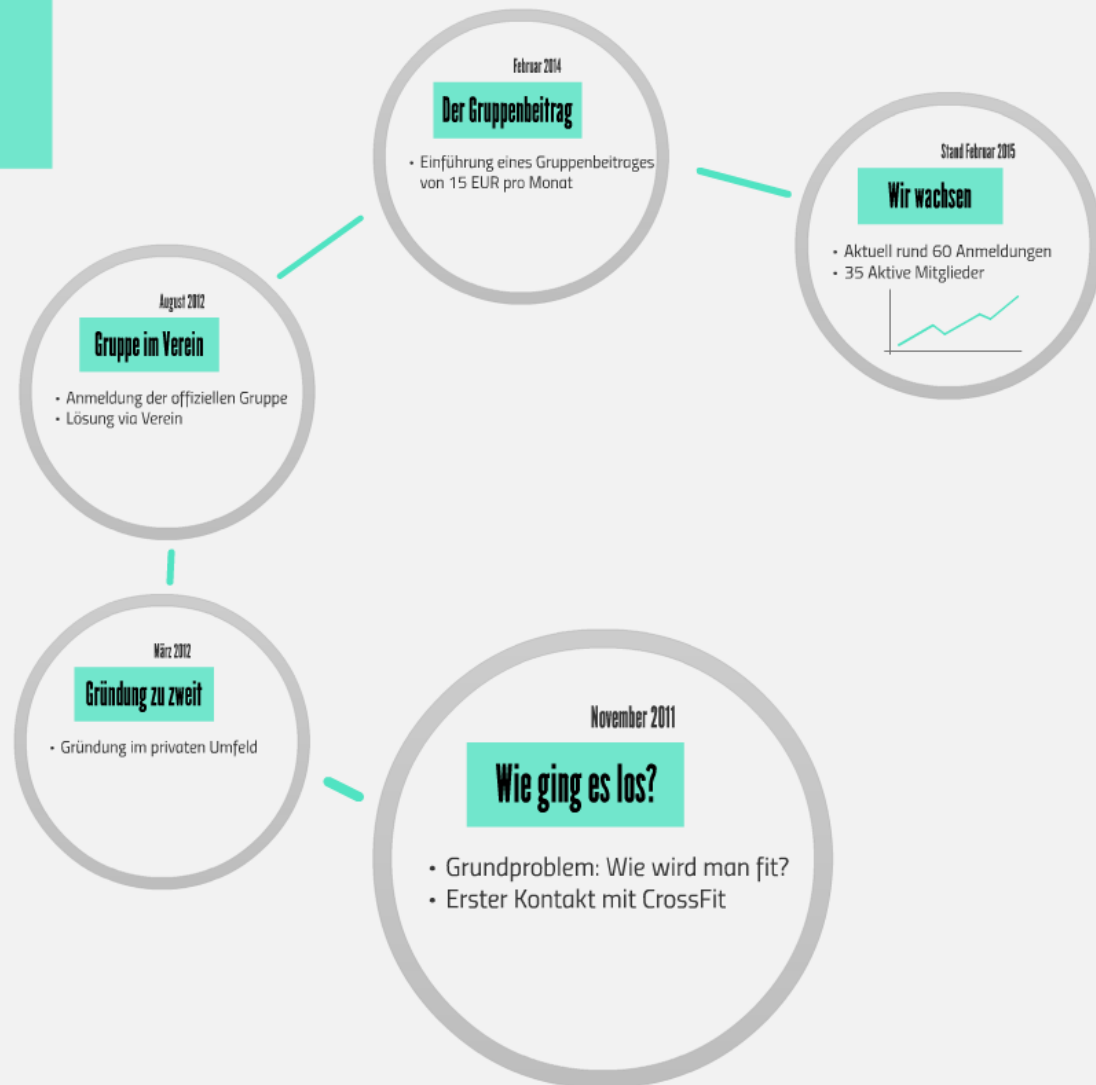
Februar 2014

Der Gruppenbeitrag

• Einführung eines Gruppenbeitrages von 15 EUR pro Monat

Stand Februar 2015

Wir wachsen

• Aktuell rund 60 Anmeldungen
• 35 Aktive Mitglieder

August 2012

Gruppe im Verein

• Anmeldung der offiziellen Gruppe
• Lösung via Verein

März 2012

Gründung zu zweit

• Gründung im privaten Umfeld

November 2011

Wie ging es los?

• Grundproblem: Wie wird man fit?
• Erster Kontakt mit CrossFit